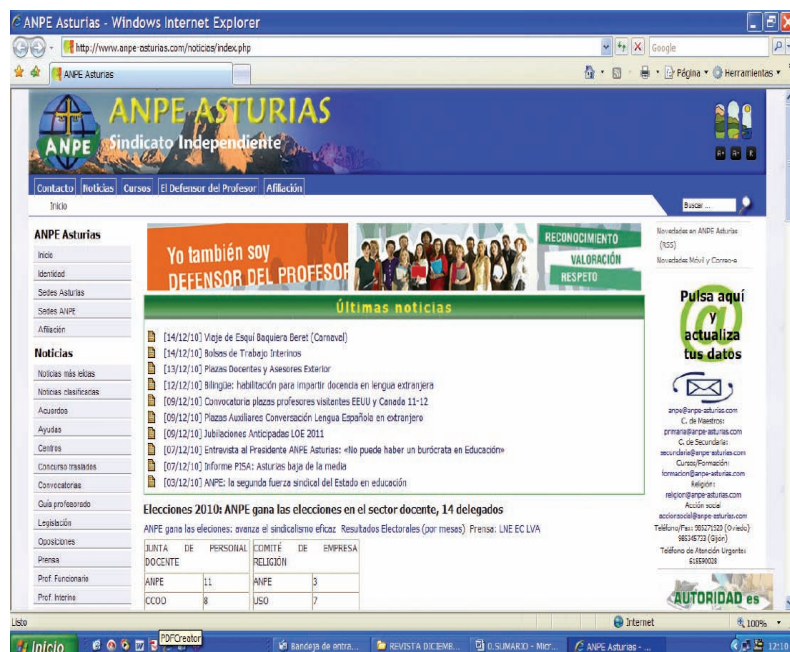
ANPE Asturias - Windows Internet Explorer

http://www.anpe-asturias.com/noticias/index.php

Google

ANPE Asturias

Página Herramientas

ANPE ASTURIAS
Sindicato Independiente
ANPE

Contacto Noticias Cursos El Defensor del Profesor Afiliación

Inicio

Buscar ...

ANPE Asturias
Inicio
Identidad
Sedes Asturias
Sedes ANPE
Afiliación

Noticias
Noticias más leídas
Noticias clasificadas
Acuerdos
Ayudas
Centros
Concurso traslados
Convocatorias
Guía profesorado
Legislación
Oposiciones
Prensa
Prof. Funcionario
Prof. Interino

Yo también soy DEFENSOR DEL PROFESOR

RECONOCIMIENTO
VALORACIÓN
RESPETO

Últimas noticias

[14/12/10] Viaje de Esquí Baquiera Beret (Carnaval)
[14/12/10] Bolsas de Trabajo Interinos
[13/12/10] Plazas Docentes y Asesores Exterior
[12/12/10] Bilingüe: habilitación para impartir docencia en lengua extranjera
[09/12/10] Convocatoria plazas profesores visitantes EEUU y Canadá 11-12
[09/12/10] Plazas Auxiliares Conversación Lengua Española en extranjero
[09/12/10] Jubilaciones Anticipadas LOE 2011
[07/12/10] Entrevista al Presidente ANPE Asturias: «No puede haber un burócrata en Educación»
[07/12/10] Informe PISA: Asturias baja de la media
[03/12/10] ANPE: la segunda fuerza sindical del Estado en educación

Elecciones 2010: ANPE gana las elecciones en el sector docente, 14 delegados

ANPE gana las elecciones: avanza el sindicalismo eficaz Resultados Electorales (por mesas) Prensa: LNE EC LVA

| JUNTA DE PERSONAL DOCENTE | | COMITÉ DE EMPRESA RELIGIÓN | |
|---|---|---|---|
| ANPE | 11 | ANPE | 3 |
| CCOO | 8 | USO | 7 |

Novedades en ANPE Asturias (RSS)
Novedades Móvil y Correo-e

Pulsa aquí y actualiza tus datos

anpe@anpe-asturias.com
C. de Maestros:
primaria@anpe-asturias.com
C. de Secundaria:
secundaria@anpe-asturias.com
Cursos/Formación:
formacion@anpe-asturias.com
Religión:
religion@anpe-asturias.com
Acción social
accionsocial@anpe-asturias.com
Teléfono/Fax: 985271520 (Oviedo)
985346733 (Gijón)
Teléfono de Atención Urgente:
615590028

AUTORIDAD es

Listo
Internet
100%

Inicio
PDFCreator
Bandeja de entra...
REVISTA DICIEMB...
0.SUMARIO - Micr...
ANPE Asturias - ...
12:10